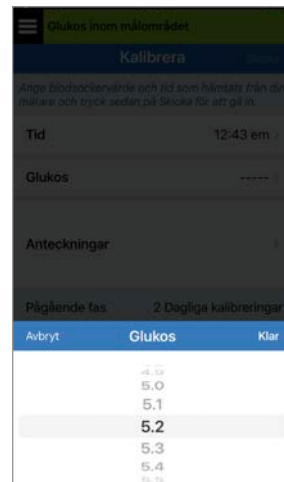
Glukos inom målområdet

Kalibrera

Skicka

Ange blodsockervärde och tid som hämtats från din mätare och tryck sedan på Skicka för att gå in.

Tid

12:43 em

Glukos

-----

Anteckningar

Pågående fas

2 Dagliga kalibreringar

Avbryt

Glukos

Klar

4.9
5.0
5.1
5.2
5.3
5.4
5.5